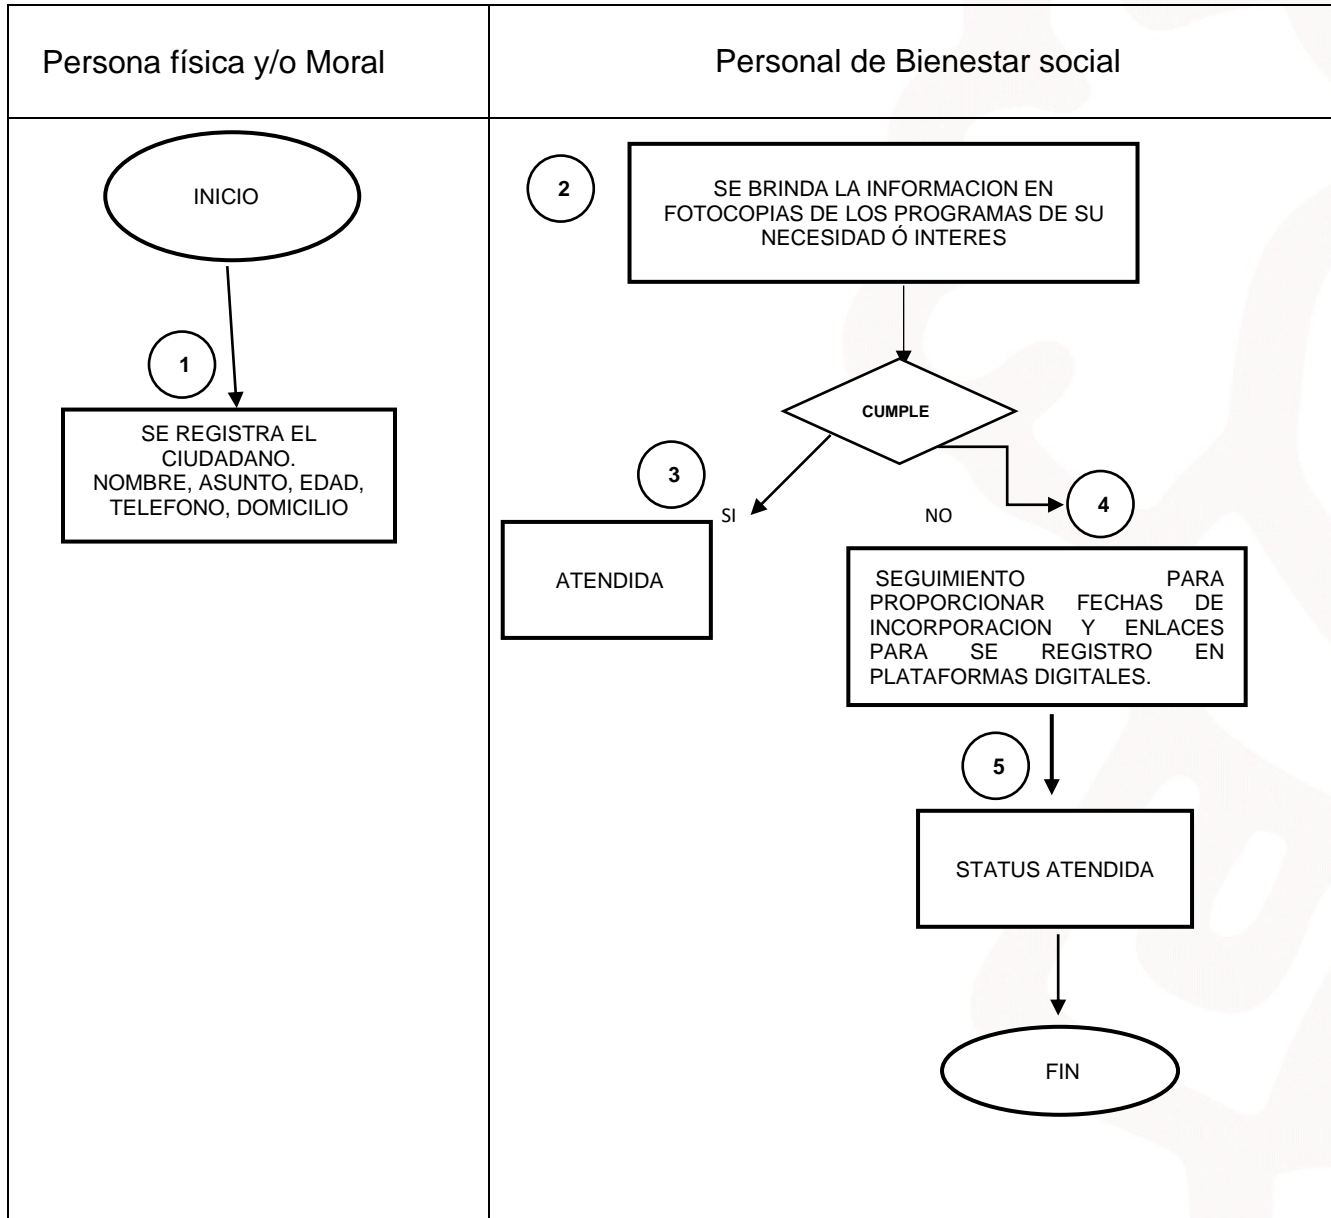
Persona física y/o Moral

Personal de Bienestar social

INICIO

1

SE REGISTRA EL CIUDADANO. NOMBRE, ASUNTO, EDAD, TELEFONO, DOMICILIO

2

SE BRINDA LA INFORMACION EN FOTOCOPIAS DE LOS PROGRAMAS DE SU NECESIDAD Ó INTERES

CUMPLE

3

SI

ATENDIDA

NO

4

SEGUIMIENTO PARA PROPORCIONAR FECHAS DE INCORPORACION Y ENLACES PARA SE REGISTRO EN PLATAFORMAS DIGITALES.

5

STATUS ATENDIDA

FIN